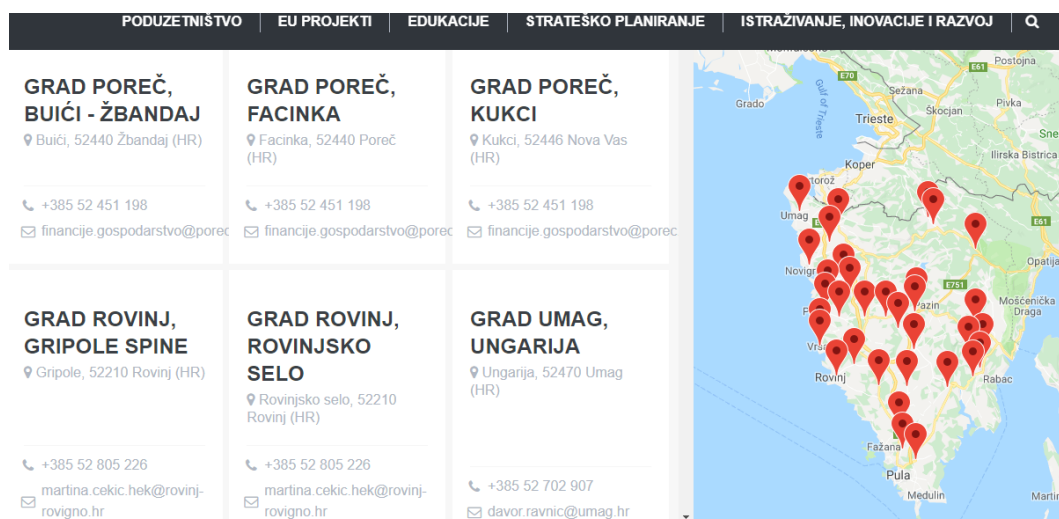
PODUZETNIŠTVO | EU PROJEKTI | EDUKACIJE | STRATEŠKO PLANIRANJE | ISTRAŽIVANJE, INOVACIJE I RAZVOJ

GRAD POREČ, BUIĆI - ŽBANDAJ
Buići, 52440 Žbandaj (HR)
+385 52 451 198
financije.gospodarstvo@porec

GRAD POREČ, FACINKA
Facinka, 52440 Poreč (HR)
+385 52 451 198
financije.gospodarstvo@porec

GRAD POREČ, KUKCI
Kukci, 52446 Nova Vas (HR)
+385 52 451 198
financije.gospodarstvo@porec

GRAD ROVINJ, GRIPOLE SPINE
Gripole, 52210 Rovinj (HR)
+385 52 805 226
martina.cekic.hek@rovinj-rovigno.hr

GRAD ROVINJ, ROVINJSKO SELO
Rovinjsko selo, 52210 Rovinj (HR)
+385 52 805 226
martina.cekic.hek@rovinj-rovigno.hr

GRAD UMAG, UNGARIJA
Ungarija, 52470 Umag (HR)
+385 52 702 907
davor.ravnic@umag.hr

Postojna
E70
E61
Grado
Gulf of Trieste
Sežana
Škocjan
Pivka
Trieste
Ilirska Bistrica
Koper
Portorož
Umag
E61
Novigrad
Opatija
E751
Pazin
Mošćenička Draga
Vrsar
Rovinj
Rabac
Fažana
Pula
Medulin